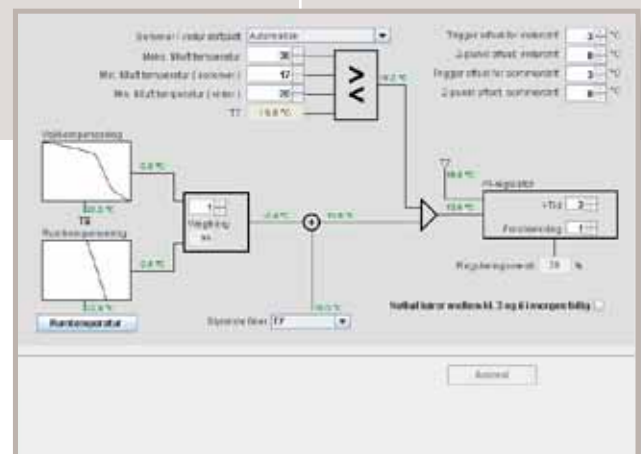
Sommer / vinter skiftpunkt Automatisk
Maks. tilluftstemperatur 30
Min. tilluftstemperatur ( sommer ) 17
Min. tilluftstemperatur ( vinter ) 20
T7 19.8 °C

Trigger offset for vintermodus 3 °C
2-punkt offset, vintermodus 0 °C
Trigger offset for sommermodus 3 °C
2-punkt offset, sommermodus 0 °C

Utetemperaturregulering
0.0 °C
20.0 °C
T8
Romtemperaturregulering
0.0 °C
21.8 °C
Romtemperatur

1
Vekting
00
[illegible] °C
19.8 °C
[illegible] °C
T7
19.8 °C
19.8 °C
PI-regulator
+Tid 3
Forsterkning 1
Reguleringsavvik 19 %
16.0 °C
Styresensor fører T7

Nattkøl kjører mellom kl. 3 og 6 i morgen tidlig

Avbryt